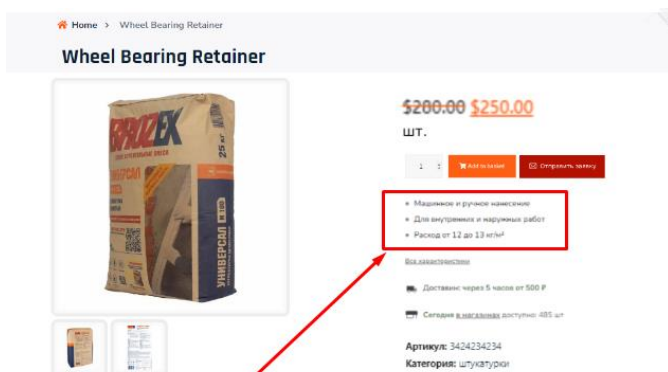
Home > Wheel Bearing Retainer

Wheel Bearing Retainer

~~$200.00~~ $250.00

шт.

1

Add to basket

Отправить заявку

• Машинное и ручное нанесение
• Для внутренних и наружных работ
• Расход от 12 до 13 кг/м²

Все характеристики

Доставим через 5 часов от 500 ₽

Сегодня в магазинах доступно 485 шт

Артикул: 3424234234

Категория: штукатурки

ПРОФЕКС

25 кг

УНИВЕРСАЛ